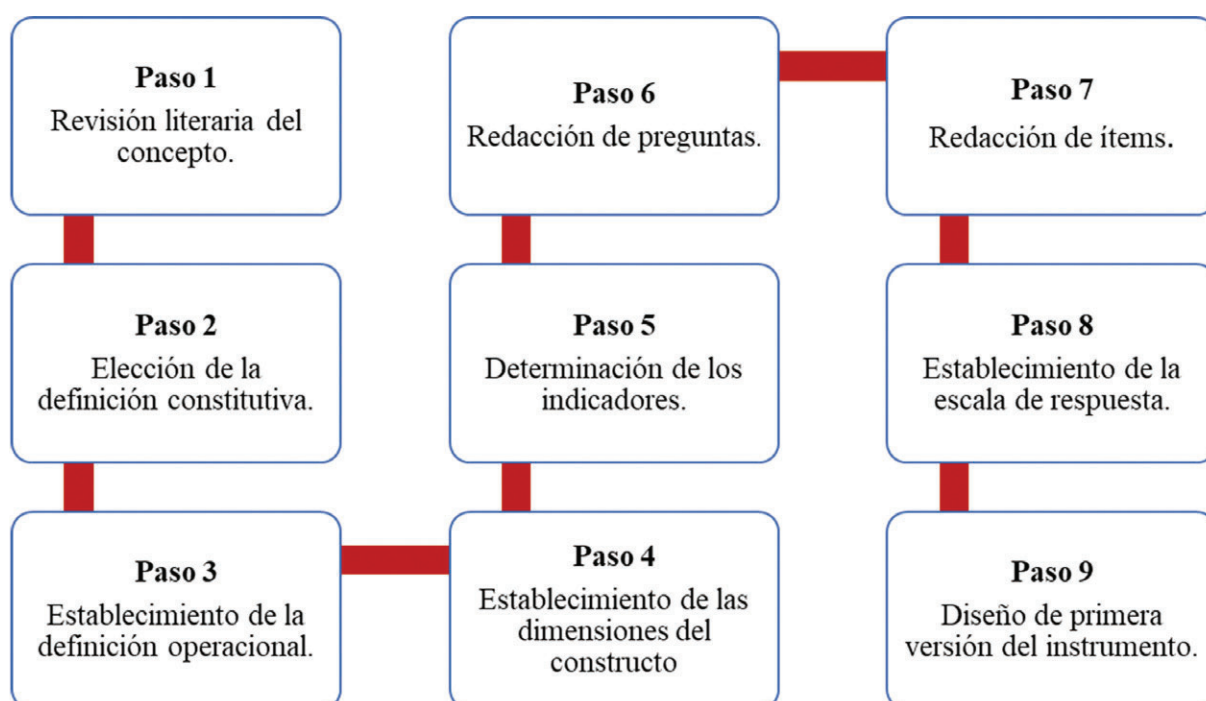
Paso 1
Revisión literaria del concepto.

Paso 2
Elección de la definición constitutiva.

Paso 3
Establecimiento de la definición operacional.

Paso 4
Establecimiento de las dimensiones del constructo

Paso 5
Determinación de los indicadores.

Paso 6
Redacción de preguntas.

Paso 7
Redacción de ítems.

Paso 8
Establecimiento de la escala de respuesta.

Paso 9
Diseño de primera versión del instrumento.